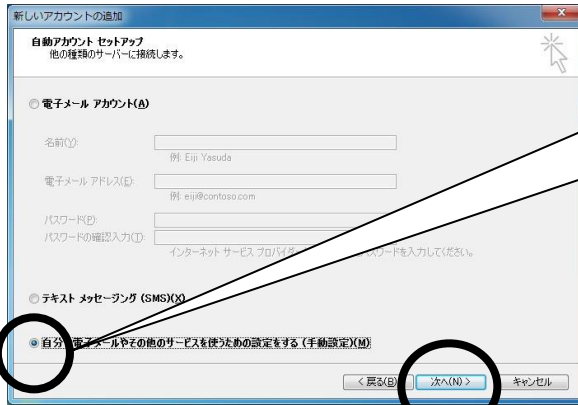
新しいアカウントの追加

自動アカウント セットアップ
他の種類のサーバーに接続します。

電子メール アカウント(A)

名前(Y):
例: Eiji Yasuda

電子メール アドレス(E):
例: eiji@contoso.com

パスワード(P):
パスワードの確認入力(T):
インターネット サービス プロバイダー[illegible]スワードを入力してください。

テキスト メッセージング (SMS)(X)

自分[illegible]電子メールやその他のサービスを使うための設定をする (手動設定)(M)

< 戻る(B)
次へ(N) >
キャンセル